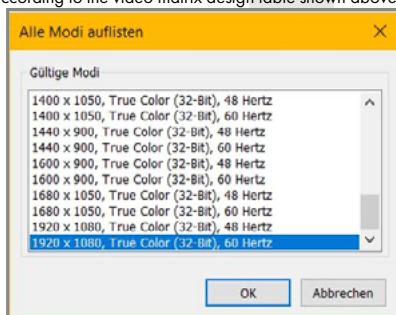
ccording to the video matrix design table shown above

Alle Modi auflisten

Gültige Modi

1400 x 1050, True Color (32-Bit), 48 Hertz
1400 x 1050, True Color (32-Bit), 60 Hertz
1440 x 900, True Color (32-Bit), 48 Hertz
1440 x 900, True Color (32-Bit), 60 Hertz
1600 x 900, True Color (32-Bit), 48 Hertz
1600 x 900, True Color (32-Bit), 60 Hertz
1680 x 1050, True Color (32-Bit), 48 Hertz
1680 x 1050, True Color (32-Bit), 60 Hertz
1920 x 1080, True Color (32-Bit), 48 Hertz
1920 x 1080, True Color (32-Bit), 60 Hertz

OK

Abbrechen